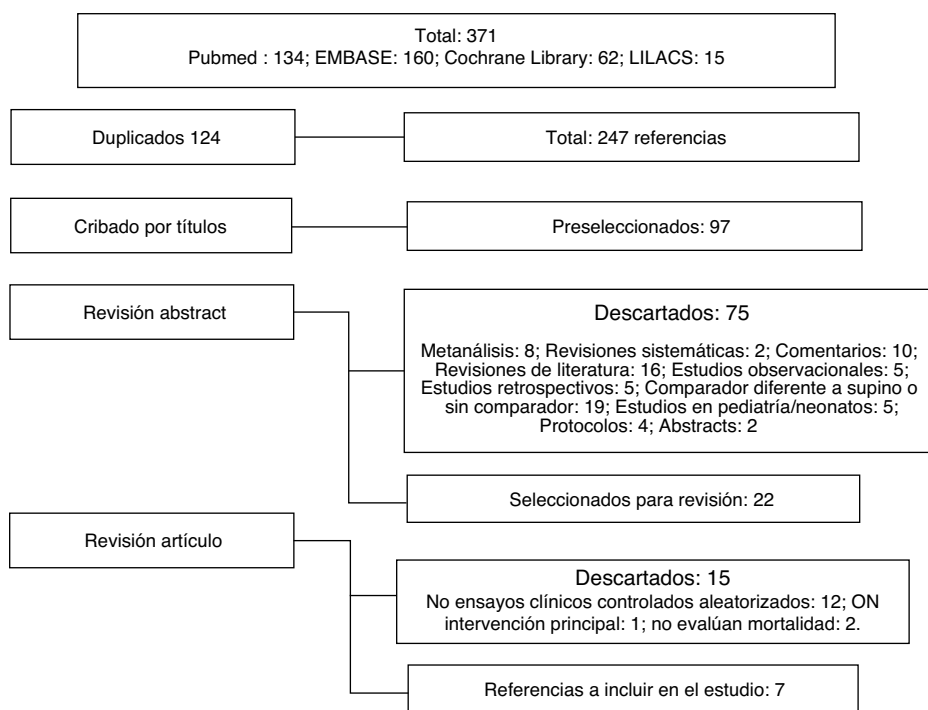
Total: 371
Pubmed : 134; EMBASE: 160; Cochrane Library: 62; LILACS: 15

Duplicados 124

Total: 247 referencias

Cribado por títulos

Preseleccionados: 97

Revisión abstract

Descartados: 75

Metanálisis: 8; Revisiones sistemáticas: 2; Comentarios: 10; Revisiones de literatura: 16; Estudios observacionales: 5; Estudios retrospectivos: 5; Comparador diferente a supino o sin comparador: 19; Estudios en pediatría/neonatos: 5; Protocolos: 4; Abstracts: 2

Seleccionados para revisión: 22

Revisión artículo

Descartados: 15
No ensayos clínicos controlados aleatorizados: 12; ON intervención principal: 1; no evalúan mortalidad: 2.

Referencias a incluir en el estudio: 7